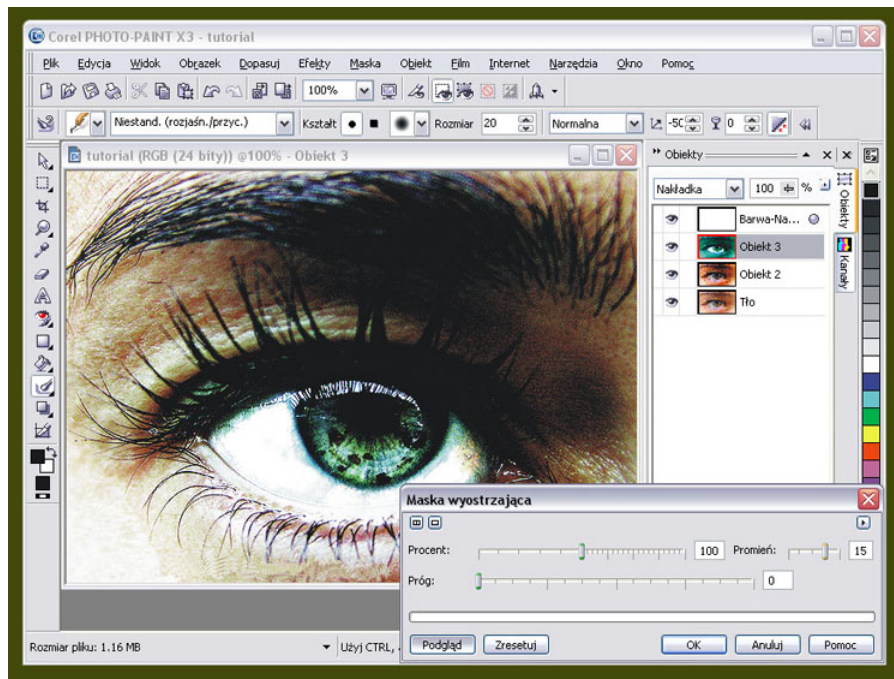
Corel PHOTO-PAINT X3 - tutorial

Plik Edycja Widok Obrazek Dopasuj Efekty Maska Obiekt Film Internet Narzędzia Okno Pomoc

100%

Niestand. (rozjaśn./przyc.) Kształt Rozmiar 20 Normalna -50 0

tutorial (RGB (24 bity)) @100% - Obiekt 3

Obiekty

Nakładka 100 %

Barwa-Na...

Obiekt 3

Obiekt 2

Tło

Obiekty

Kanały

Maska wyostrzająca

Procent: 100 Promień: 15

Próg: 0

Podgląd Zresetuj OK Anuluj Pomoc

Rozmiar pliku: 1.16 MB

Użyj CTRL,